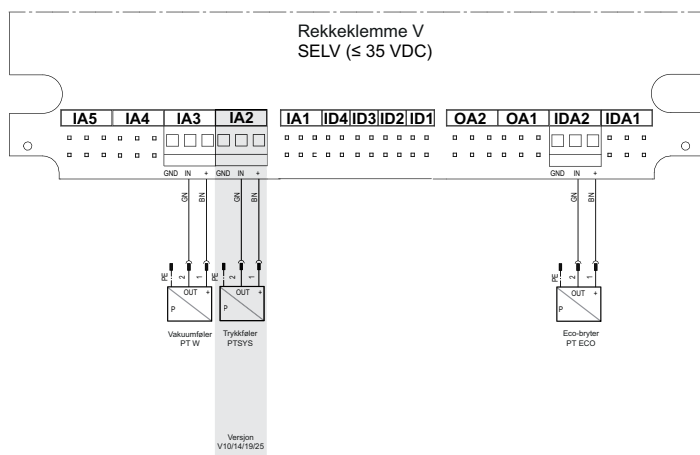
Rekkeklemme V
SELV (≤ 35 VDC)

IA5 IA4 IA3 IA2 IA1 ID4 ID3 ID2 ID1 OA2 OA1 IDA2 IDA1

GND IN + GND IN + GND IN +

GN BN GN BN GN BN

PE 2 1 PE 2 1 PE 2 1

OUT + OUT + OUT +

P P P

Vakuumføler PT W

Trykkføler PTSYS

Eco-bryter PT ECO

Versjon V10/14/19/25